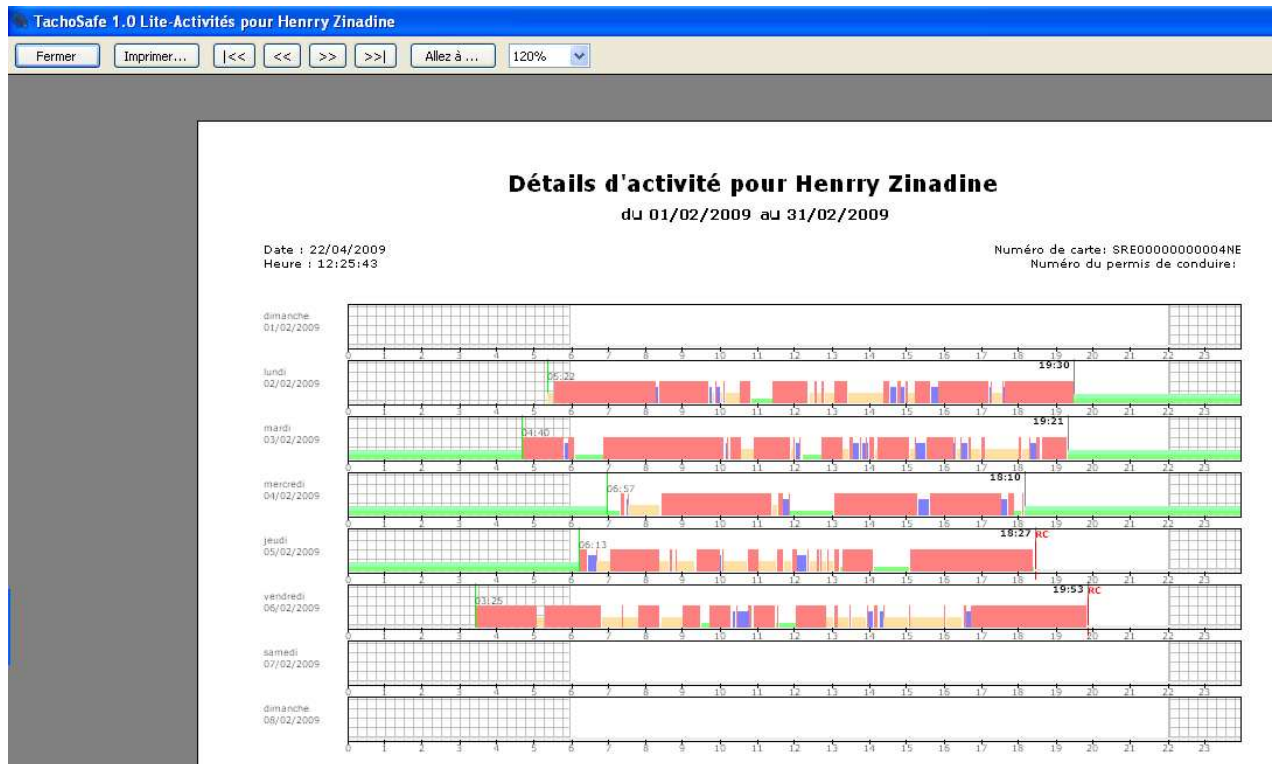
TachoSafe 1.0 Lite-Activités pour Henrry Zinadine

Fermer | Imprimer... | |<< | << | >> | >>| | Allez à ... | 120%

Détails d'activité pour Henrry Zinadine

du 01/02/2009 au 31/02/2009

Date : 22/04/2009
Heure : 12:25:43

Numéro de carte: SRE00000000004NE
Numéro du permis de conduire:

dimanche
01/02/2009

0 1 2 3 4 5 6 7 8 9 10 11 12 13 14 15 16 17 18 19 20 21 22 23

lundi
02/02/2009

05:22
19:30

0 1 2 3 4 5 6 7 8 9 10 11 12 13 14 15 16 17 18 19 20 21 22 23

mardi
03/02/2009

04:40
19:21

0 1 2 3 4 5 6 7 8 9 10 11 12 13 14 15 16 17 18 19 20 21 22 23

mercredi
04/02/2009

06:57
18:10

0 1 2 3 4 5 6 7 8 9 10 11 12 13 14 15 16 17 18 19 20 21 22 23

jeudi
05/02/2009

06:13
18:27 RC

0 1 2 3 4 5 6 7 8 9 10 11 12 13 14 15 16 17 18 19 20 21 22 23

vendredi
06/02/2009

03:25
19:53 RC

0 1 2 3 4 5 6 7 8 9 10 11 12 13 14 15 16 17 18 19 20 21 22 23

samedi
07/02/2009

0 1 2 3 4 5 6 7 8 9 10 11 12 13 14 15 16 17 18 19 20 21 22 23

dimanche
08/02/2009

0 1 2 3 4 5 6 7 8 9 10 11 12 13 14 15 16 17 18 19 20 21 22 23